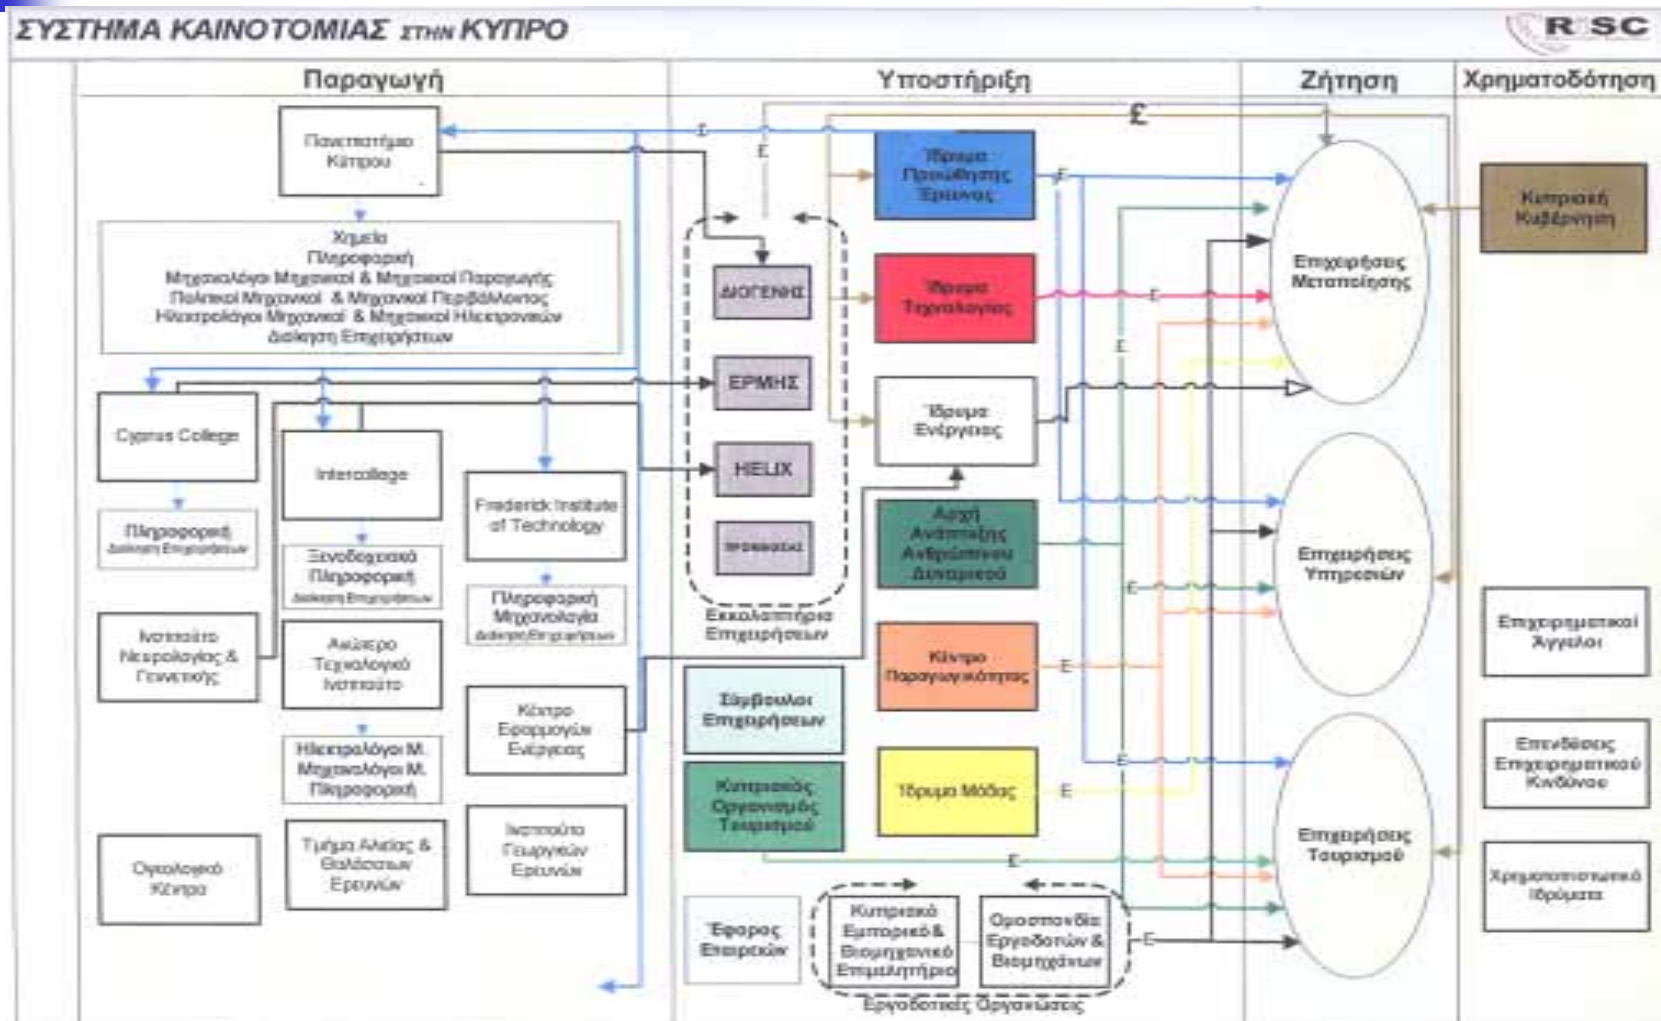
ΣΥΣΤΗΜΑ ΚΑΙΝΟΤΟΜΙΑΣ στην ΚΥΠΡΟ

RISC

Παραγωγή

Υποστήριξη

Ζήτηση

Χρηματοδότηση

Πανεπιστήμιο Κύπρου

Χημεία
Πληροφορική
Μηχανολόγοι Μηχανικοί & Μηχανικοί Παραγωγής
Πολιτικοί Μηχανικοί & Μηχανικοί Περιβάλλοντος
Ηλεκτρολόγοι Μηχανικοί & Μηχανικοί Ηλεκτρονικών
Διοίκηση Επιχειρήσεων

Cyprus College

Πληροφορική
Διοίκηση Επιχειρήσεων

Intercollege

Ξενοδοχειακά
Πληροφορική
Διοίκηση Επιχειρήσεων

Frederick Institute of Technology

Πληροφορική
Μηχανολογία
Διοίκηση Επιχειρήσεων

Ινστιτούτο Νευρολογίας & Γενετικής

Ανώτερο Τεχνολογικό Ινστιτούτο

Ηλεκτρολόγοι Μ.
Μηχανολόγοι Μ.
Πληροφορική

Κέντρο Εφαρμογών Ενέργειας

Ογκολογικό Κέντρο

Τμήμα Αλιείας & Θαλάσσιων Ερευνών

Ινστιτούτο Γεωργικών Ερευνών

ΔΙΟΓΕΝΗΣ

ΕΡΜΗΣ

HELIX

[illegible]

Εκκολαπτήρια Επιχειρήσεων

Σύμβουλοι Επιχειρήσεων

Κυπριακός Οργανισμός Τουρισμού

Έφορος Εταιρειών

Κυπριακό Εμπορικό & Βιομηχανικό Επιμελητήριο

Ομοσπονδία Εργοδοτών & Βιομηχάνων

Εργοδοτικές Οργανώσεις

Ίδρυμα Προώθησης Έρευνας

Ίδρυμα Τεχνολογίας

Ίδρυμα Ενέργειας

Αρχή Ανάπτυξης Ανθρώπινου Δυναμικού

Κέντρο Παραγωγικότητας

Ίδρυμα Μόδας

£

Επιχειρήσεις Μεταποίησης

Επιχειρήσεις Υπηρεσιών

Επιχειρήσεις Τουρισμού

Κυπριακή Κυβέρνηση

Επιχειρηματικοί Άγγελοι

Επενδύσεις Επιχειρηματικού Κινδύνου

Χρηματοπιστωτικά Ιδρύματα